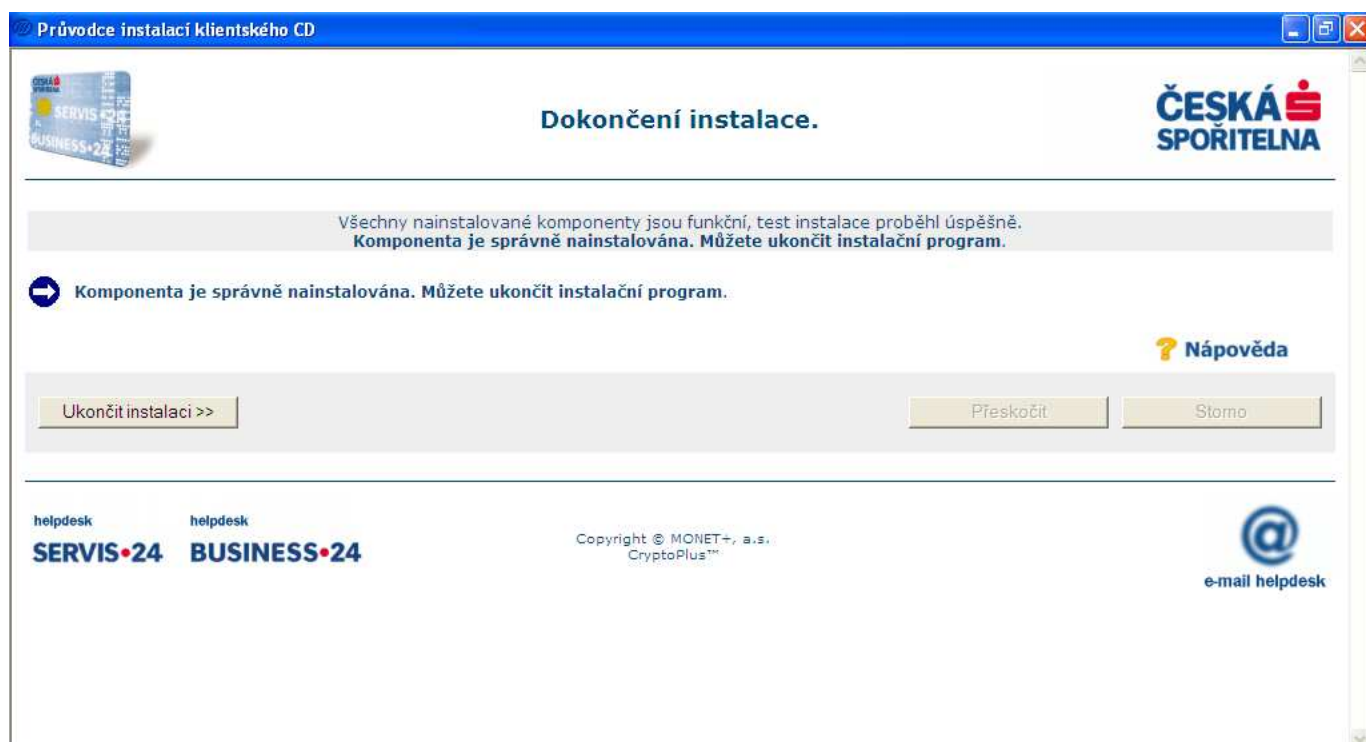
Průvodce instalací klientského CD

ČESKÁ SPOŘITELNA SERVIS 24 BUSINESS 24

Dokončení instalace.

ČESKÁ SPOŘITELNA

Všechny nainstalované komponenty jsou funkční, test instalace proběhl úspěšně.
**Komponenta je správně nainstalována. Můžete ukončit instalační program.**

Komponenta je správně nainstalována. Můžete ukončit instalační program.

Nápověda

Ukončit instalaci >>

Přeskočit

Storno

helpdesk
SERVIS•24

helpdesk
BUSINESS•24

Copyright © MONET+, a.s.
CryptoPlus™

@
e-mail helpdesk